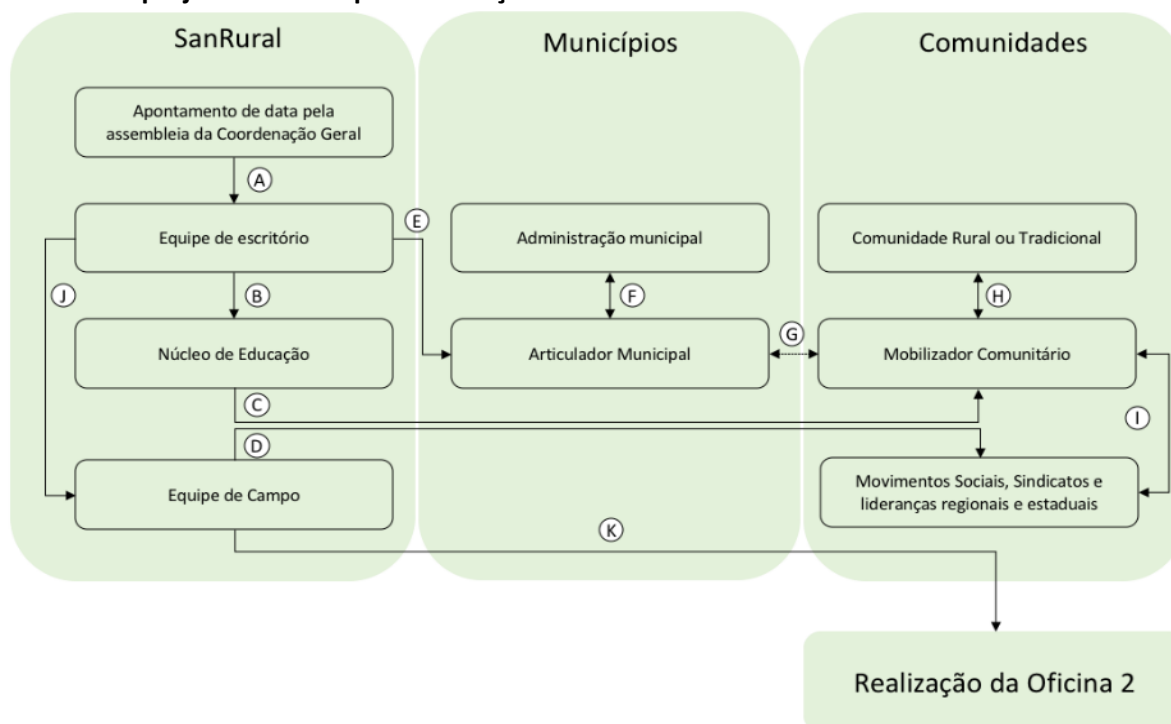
SanRural

Apontamento de data pela assembleia da Coordenação Geral

A

Equipe de escritório

E

J

B

Núcleo de Educação

C

D

Equipe de Campo

Municípios

Administração municipal

F

Articulador Municipal

G

K

Comunidades

Comunidade Rural ou Tradicional

H

Mobilizador Comunitário

I

Movimentos Sociais, Sindicatos e lideranças regionais e estaduais

Realização da Oficina 2